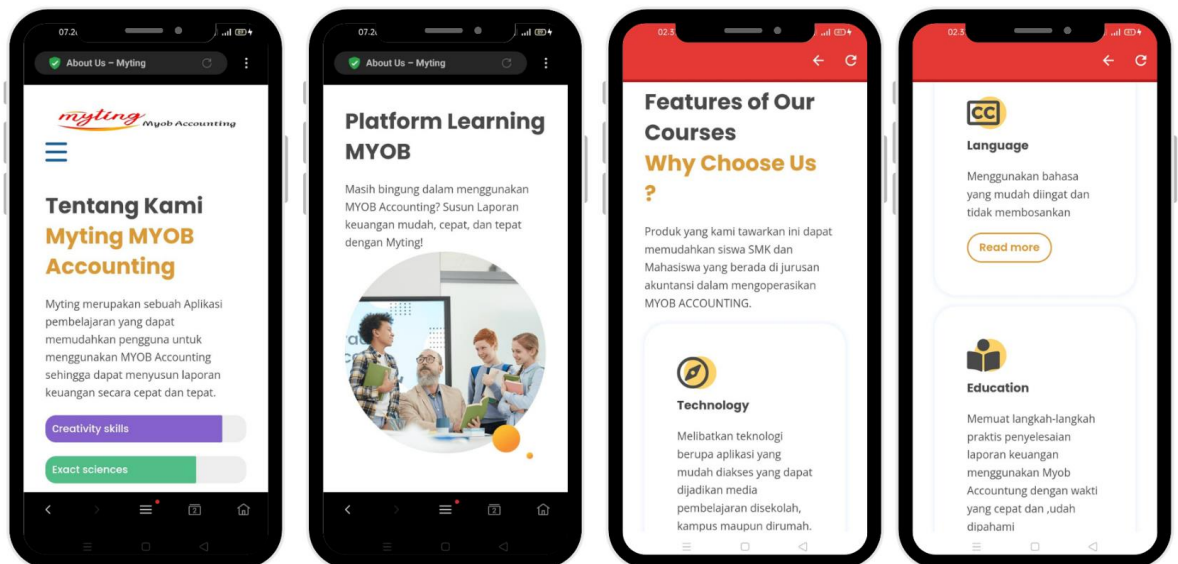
07.2

About Us – Myting

myting Myob Accounting

Tentang Kami
Myting MYOB Accounting

Myting merupakan sebuah Aplikasi pembelajaran yang dapat memudahkan pengguna untuk menggunakan MYOB Accounting sehingga dapat menyusun laporan keuangan secara cepat dan tepat.

Creativity skills

Exact sciences

07.2

About Us – Myting

Platform Learning MYOB

Masih bingung dalam menggunakan MYOB Accounting? Susun Laporan keuangan mudah, cepat, dan tepat dengan Myting!

02.3

Features of Our Courses
Why Choose Us ?

Produk yang kami tawarkan ini dapat memudahkan siswa SMK dan Mahasiswa yang berada di jurusan akuntansi dalam mengoperasikan MYOB ACCOUNTING.

Technology

Melibatkan teknologi berupa aplikasi yang mudah diakses yang dapat dijadikan media pembelajaran disekolah, kampus maupun dirumah.

02.3

CC

Language

Menggunakan bahasa yang mudah diingat dan tidak membosankan

Read more

Education

Memuat langkah-langkah praktis penyelesaian laporan keuangan menggunakan Myob Accountung dengan wakti yang cepat dan ,udah dipahami